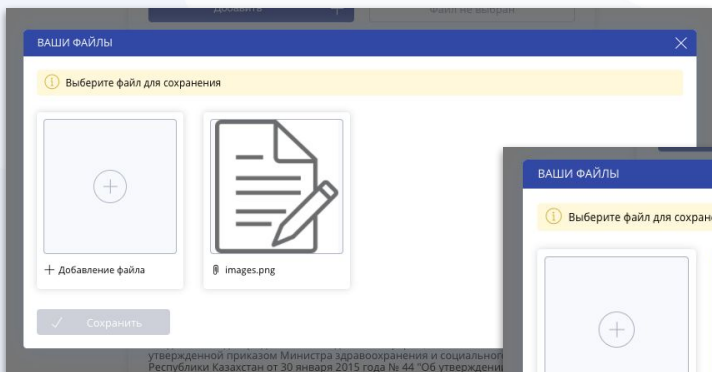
Добавить
Файл не выбран
ВАШИ ФАЙЛЫ
Выберите файл для сохранения
+ Добавление файла
images.png
Сохранить
утвержденной приказом Министра здравоохранения и социально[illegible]
Республики Казахстан от 30 января 2015 года № 44 "Об утвержде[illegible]
ВАШИ ФАЙЛЫ
Выберите файл для сохран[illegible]